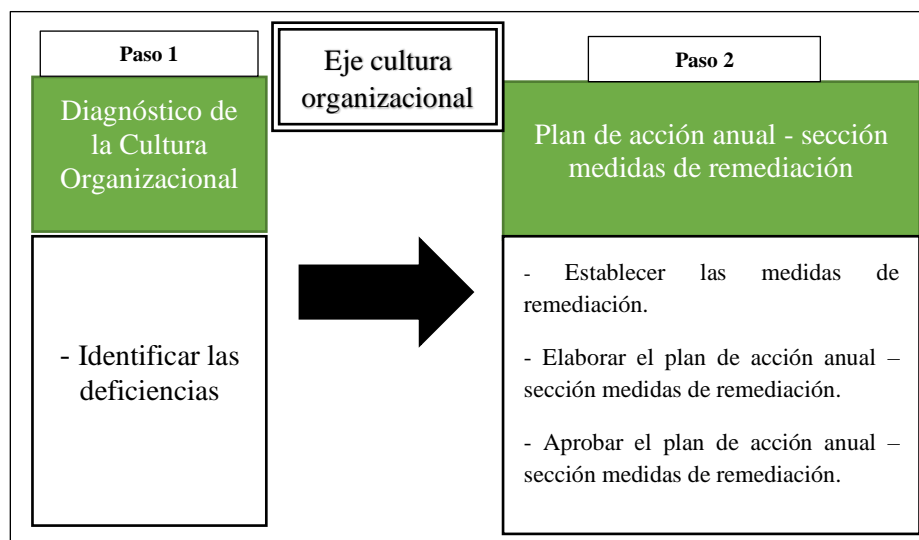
Paso 1

Diagnóstico de la Cultura Organizacional

- Identificar las deficiencias

Eje cultura organizacional

Paso 2

Plan de acción anual - sección medidas de remediación

- Establecer las medidas de remediación.

- Elaborar el plan de acción anual – sección medidas de remediación.

- Aprobar el plan de acción anual – sección medidas de remediación.